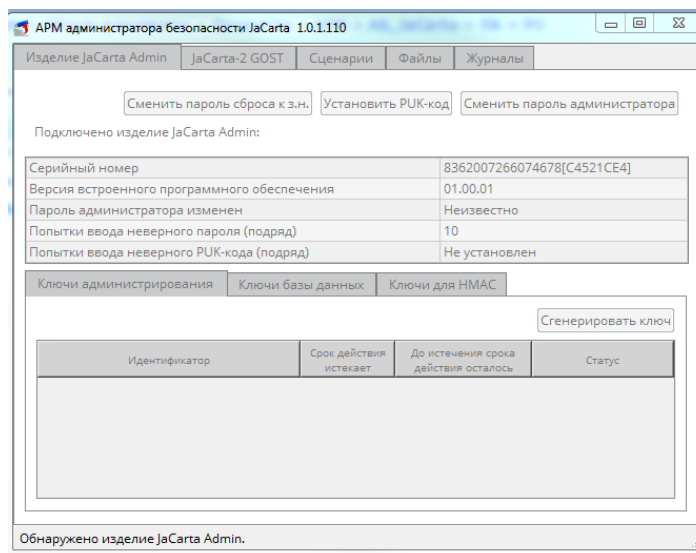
АРМ администратора безопасности JaCarta 1.0.1.110

Изделие JaCarta Admin | JaCarta-2 GOST | Сценарии | Файлы | Журналы

Сменить пароль сброса к з.н. | Установить PUK-код | Сменить пароль администратора

Подключено изделие JaCarta Admin:

| | |
|---|---|
| Серийный номер | 8362007266074678[C4521CE4] |
| Версия встроенного программного обеспечения | 01.00.01 |
| Пароль администратора изменен | Неизвестно |
| Попытки ввода неверного пароля (подряд) | 10 |
| Попытки ввода неверного PUK-кода (подряд) | Не установлен |

Ключи администрирования | Ключи базы данных | Ключи для HMAC

Сгенерировать ключ

| Идентификатор | Срок действия истекает | До истечения срока действия осталось | Статус |
|---|---|---|---|

Обнаружено изделие JaCarta Admin.